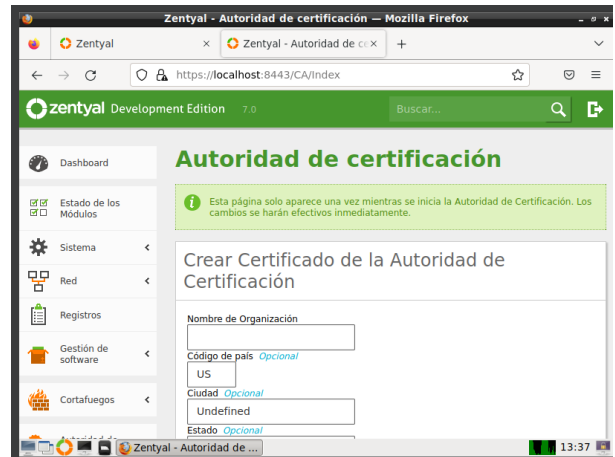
Zentyal - Autoridad de certificación — Mozilla Firefox

Zentyal ×
Zentyal - Autoridad de ce ×
+

https://localhost:8443/CA/Index

zentyal Development Edition 7.0

Buscar...

Dashboard

Estado de los Módulos

Sistema

Red

Registros

Gestión de software

Cortafuegos

Autoridad de certificación

Esta página solo aparece una vez mientras se inicia la Autoridad de Certificación. Los cambios se harán efectivos inmediatamente.

Crear Certificado de la Autoridad de Certificación

Nombre de Organización

Código de país Opcional
US

Ciudad Opcional
Undefined

Estado Opcional

Zentyal - Autoridad de ...

13:37